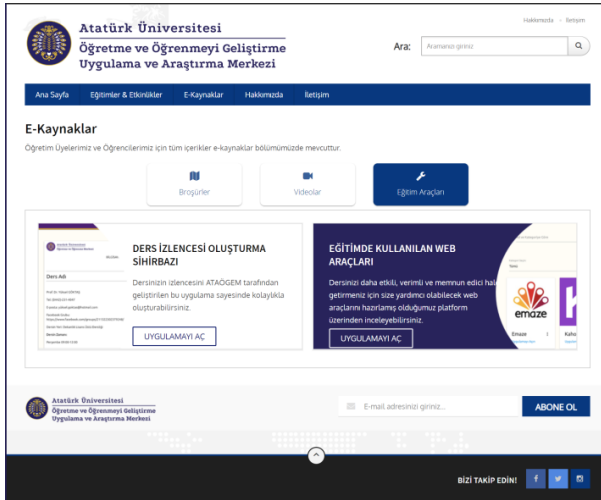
Atatürk Üniversitesi
Öğretme ve Öğrenmeyi Geliştirme Uygulama ve Araştırma Merkezi

Hakkımızda · İletişim

Ara: Aramanızı giriniz

Ana Sayfa | Eğitimler & Etkinlikler | E-Kaynaklar | Hakkımızda | İletişim

E-Kaynaklar

Öğretim Üyelerimiz ve Öğrencilerimiz için tüm içerikler e-kaynaklar bölümümüzde mevcuttur.

Broşürler | Videolar | Eğitim Araçları

Ders Adı

DERS İZLENCESİ OLUŞTURMA SİHİRBAZI

Dersinizin izlencesini ATAÖGEM tarafından geliştirilen bu uygulama sayesinde kolaylıkla oluşturabilirsiniz.

UYGULAMAYI AÇ

EĞİTİMDE KULLANILAN WEB ARAÇLARI

Dersinizi daha etkili, verimli ve memnun edici hale getirmeniz için size yardımcı olabilecek web araçlarını hazırlamış olduğumuz platform üzerinden inceleyebilirsiniz.

UYGULAMAYI AÇ

emaze

Emaze

Atatürk Üniversitesi
Öğretme ve Öğrenmeyi Geliştirme Uygulama ve Araştırma Merkezi

E-mail adresinizi giriniz...

ABONE OL

BİZİ TAKİP EDİN!